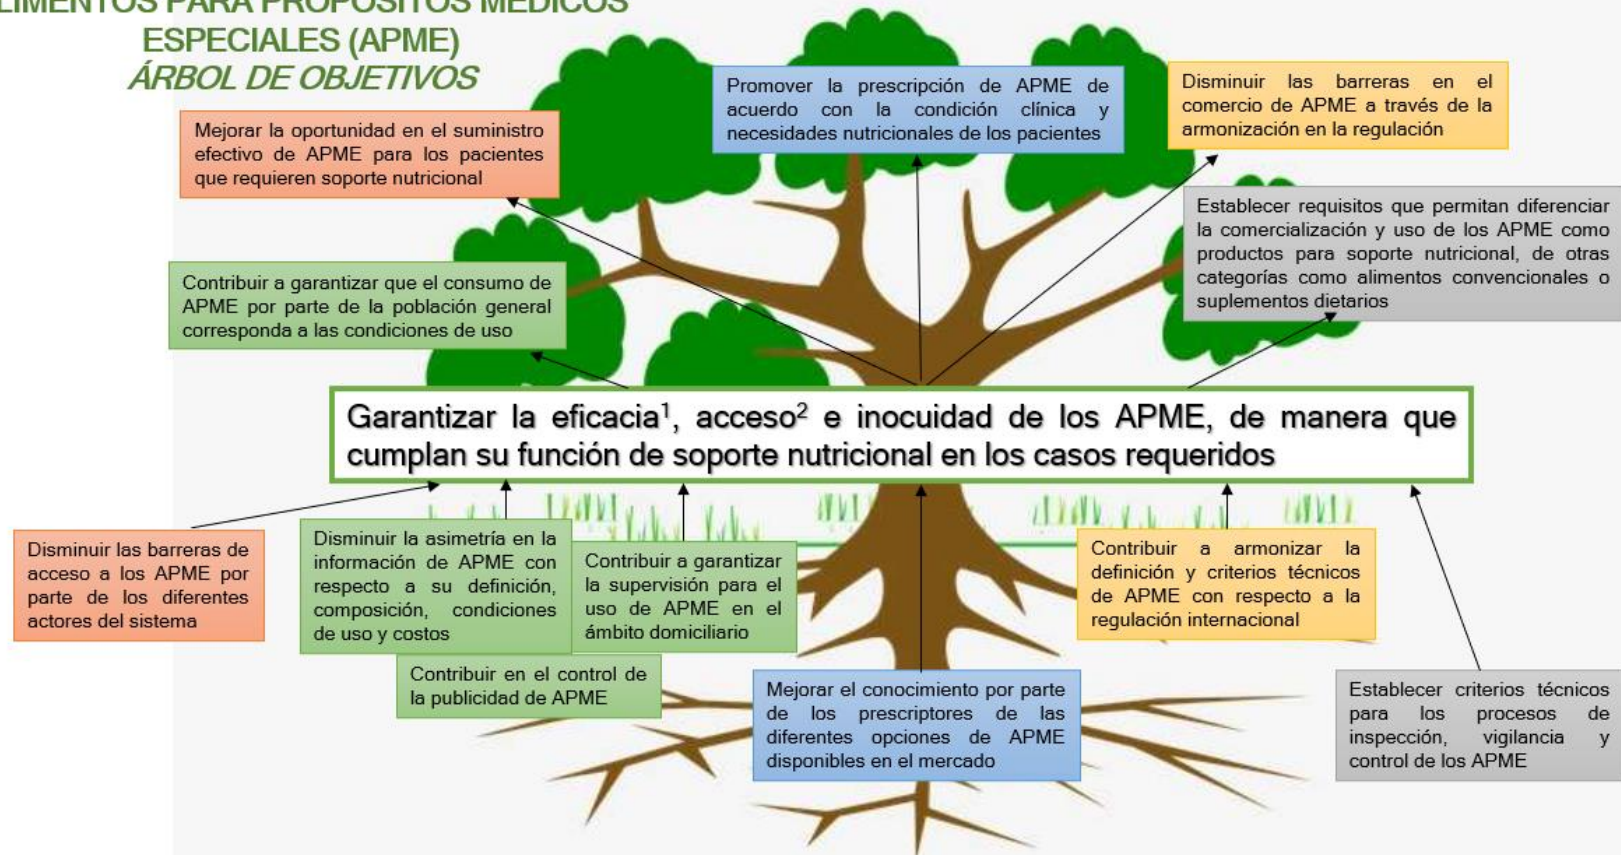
LIMENTOS PARA PROPÓSITOS MÉDICOS ESPECIALES (APME)
ÁRBOL DE OBJETIVOS

Mejorar la oportunidad en el suministro efectivo de APME para los pacientes que requieren soporte nutricional

Promover la prescripción de APME de acuerdo con la condición clínica y necesidades nutricionales de los pacientes

Disminuir las barreras en el comercio de APME a través de la armonización en la regulación

Establecer requisitos que permitan diferenciar la comercialización y uso de los APME como productos para soporte nutricional, de otras categorías como alimentos convencionales o suplementos dietarios

Contribuir a garantizar que el consumo de APME por parte de la población general corresponda a las condiciones de uso

Garantizar la eficacia$^1$, acceso$^2$ e inocuidad de los APME, de manera que cumplan su función de soporte nutricional en los casos requeridos

Disminuir las barreras de acceso a los APME por parte de los diferentes actores del sistema

Disminuir la asimetría en la información de APME con respecto a su definición, composición, condiciones de uso y costos

Contribuir a garantizar la supervisión para el uso de APME en el ámbito domiciliario

Contribuir a armonizar la definición y criterios técnicos de APME con respecto a la regulación internacional

Contribuir en el control de la publicidad de APME

Mejorar el conocimiento por parte de los prescriptores de las diferentes opciones de APME disponibles en el mercado

Establecer criterios técnicos para los procesos de inspección, vigilancia y control de los APME